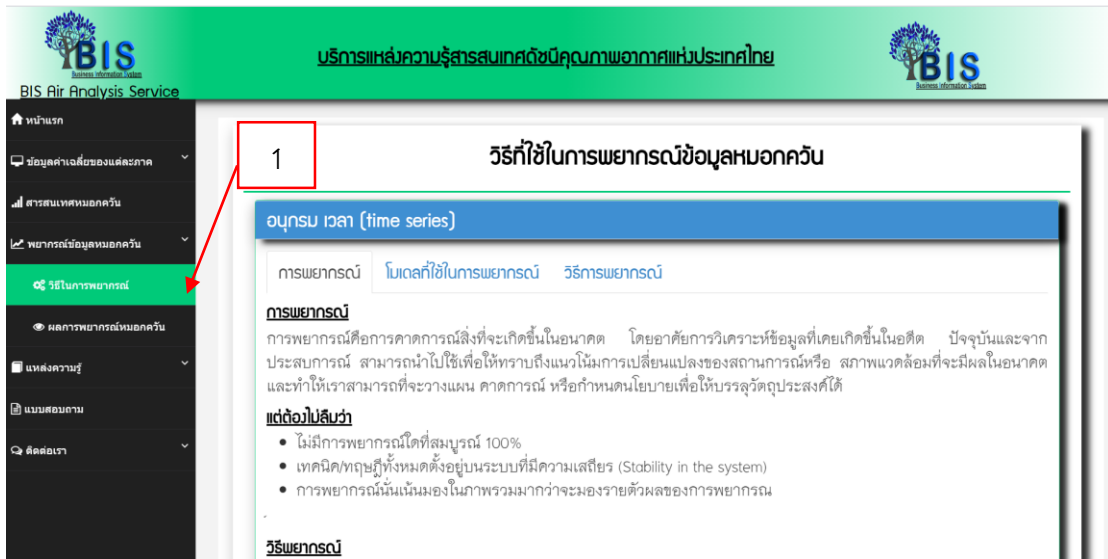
BIS
Business Information System
BIS Air Analysis Service

บริการแหล่งความรู้สารสนเทศดัชนีคุณภาพอากาศแห่งประเทศไทย

BIS
Business Information System

หน้าแรก
ข้อมูลค่าเฉลี่ยของแต่ละภาค
สารสนเทศหมอกควัน
พยากรณ์ข้อมูลหมอกควัน
วิธีในการพยากรณ์
ผลการพยากรณ์หมอกควัน
แหล่งความรู้
แบบสอบถาม
ติดต่อเรา

1

วิธีที่ใช้ในการพยากรณ์ข้อมูลหมอกควัน

อนุกรม เวลา (time series)

การพยากรณ์ | โมเดลที่ใช้ในการพยากรณ์ | วิธีการพยากรณ์

การพยากรณ์
การพยากรณ์คือการคาดการณ์สิ่งที่จะเกิดขึ้นในอนาคต โดยอาศัยการวิเคราะห์ข้อมูลที่เคยเกิดขึ้นในอดีต ปัจจุบันและจากประสบการณ์ สามารถนำไปใช้เพื่อให้ทราบถึงแนวโน้มการเปลี่ยนแปลงของสถานการณ์หรือ สภาพแวดล้อมที่จะมีผลในอนาคต และทำให้เราสามารถที่จะวางแผน คาดการณ์ หรือกำหนดนโยบายเพื่อให้บรรลุวัตถุประสงค์ได้

แต่ต้องไม่ลืมว่า
• ไม่มีการพยากรณ์ใดที่สมบูรณ์ 100%
• เทคนิค/ทฤษฎีทั้งหมดตั้งอยู่บนระบบที่มีความเสถียร (Stability in the system)
• การพยากรณ์นั้นเน้นมองในภาพรวมมากว่าจะมองรายตัวผลของการพยากรณ

วิธีพยากรณ์